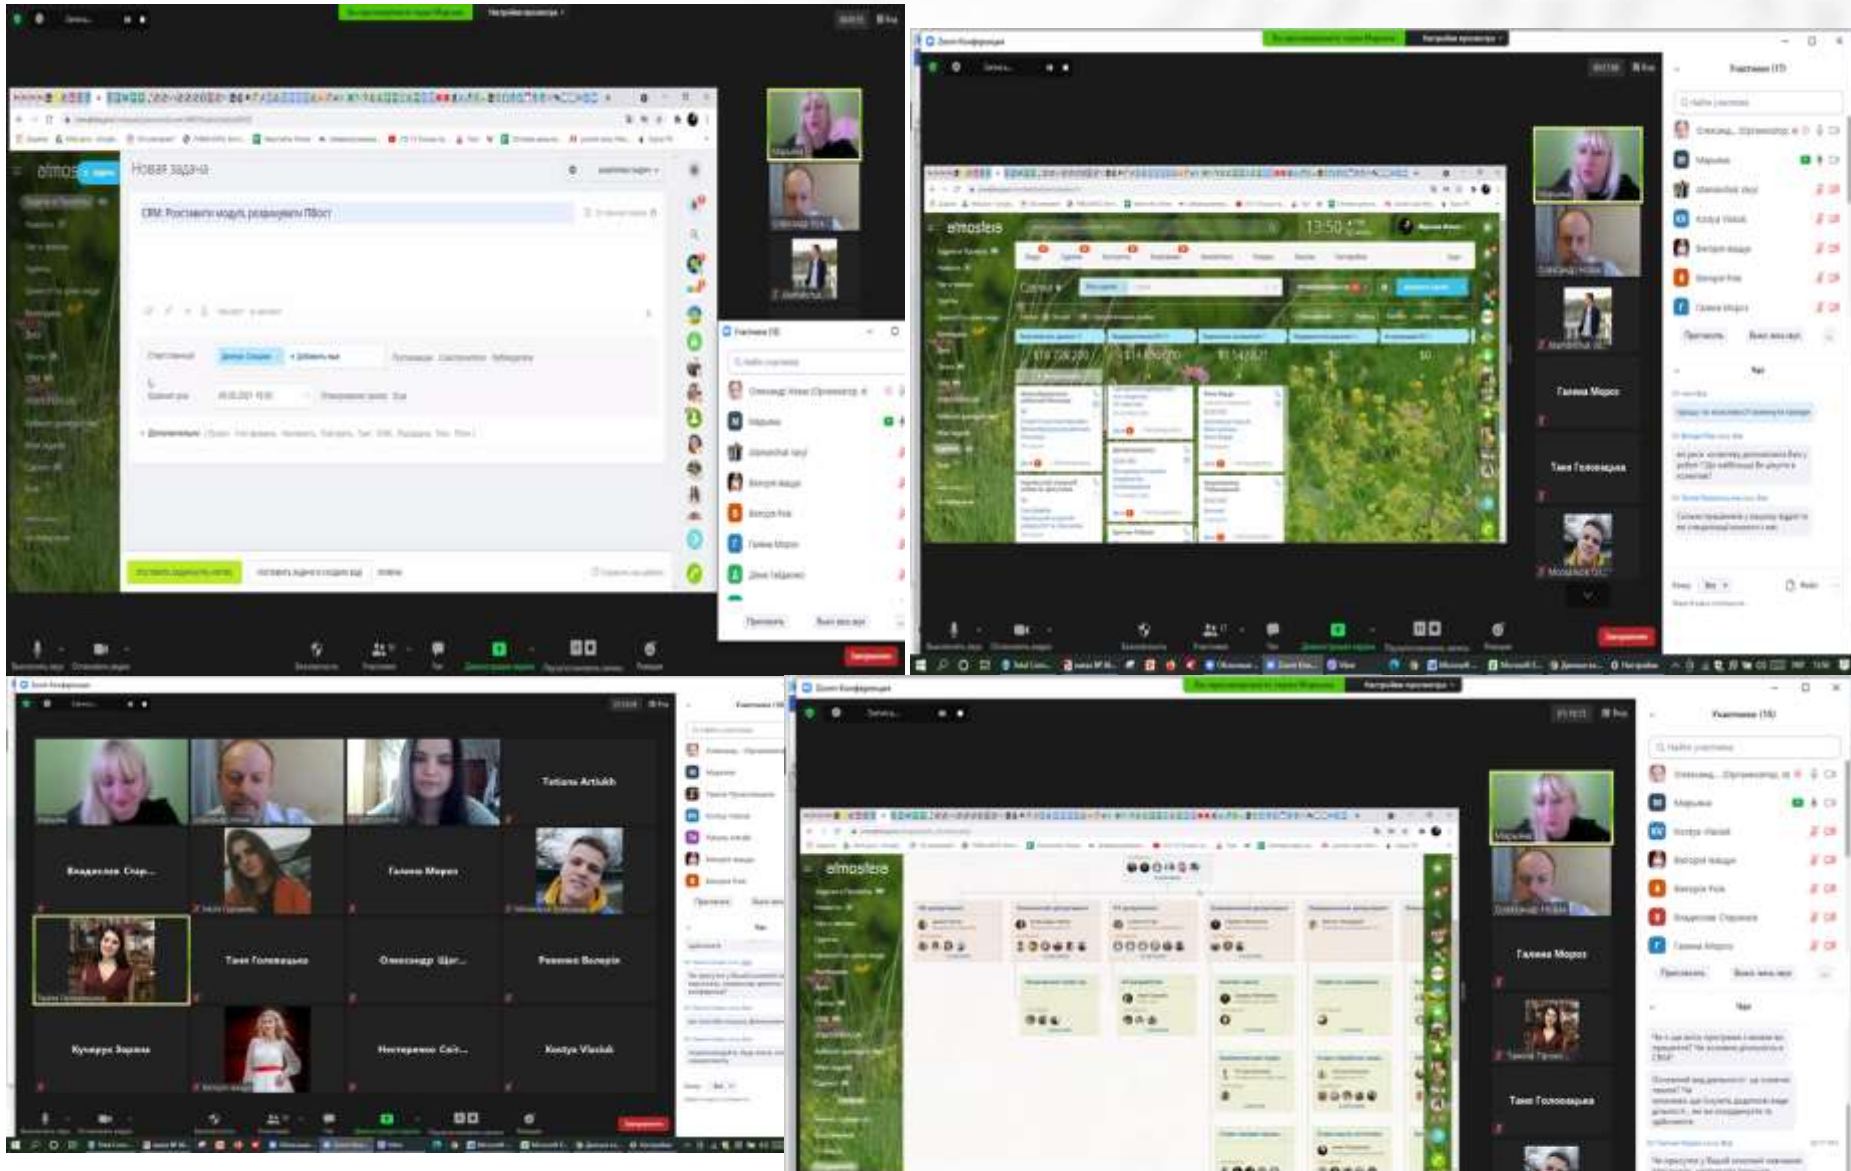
Новая задача

CRM: Розставити модулі, розрахувати ПВост

Учасники (13)

Марьяна

Galinka Мороз

Таня Головацька

Учасники (17)

elmosfera

13:50

$19 728 200

$14 850 000

$1 545 827

$0

Галина Мороз

Таня Головацька

Tetiana Artiukh

Владислав Стар...

Галина Мороз

Таня Головацька

Олександр Щаг...

Ревенко Валерія

Кулєрук Зарина

Нестеренко Світ...

Kostya Vlasiuk

Учасники (18)

elmosfera

Галина Мороз

Таня Головацька